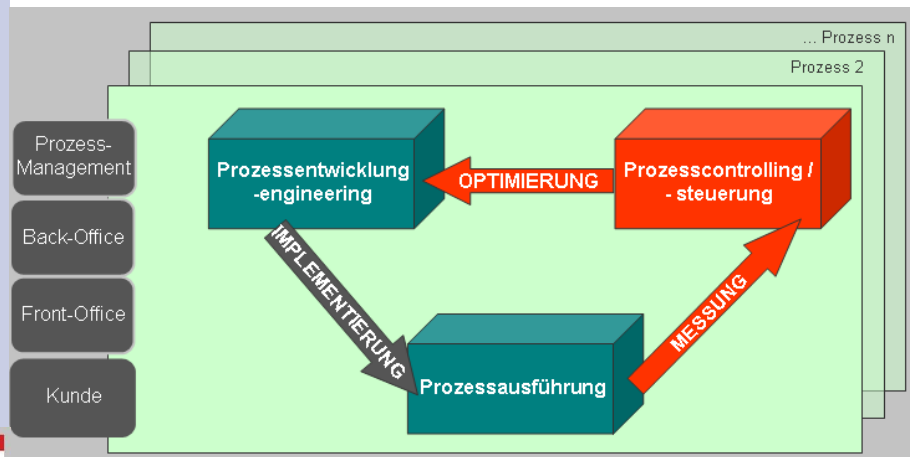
... Prozess n

Prozess 2

Prozess-Management

Back-Office

Front-Office

Kunde

Prozessentwicklung -engineering

OPTIMIERUNG

Prozesscontrolling / - steuerung

IMPLEMENTIERUNG

MESSUNG

Prozessausführung